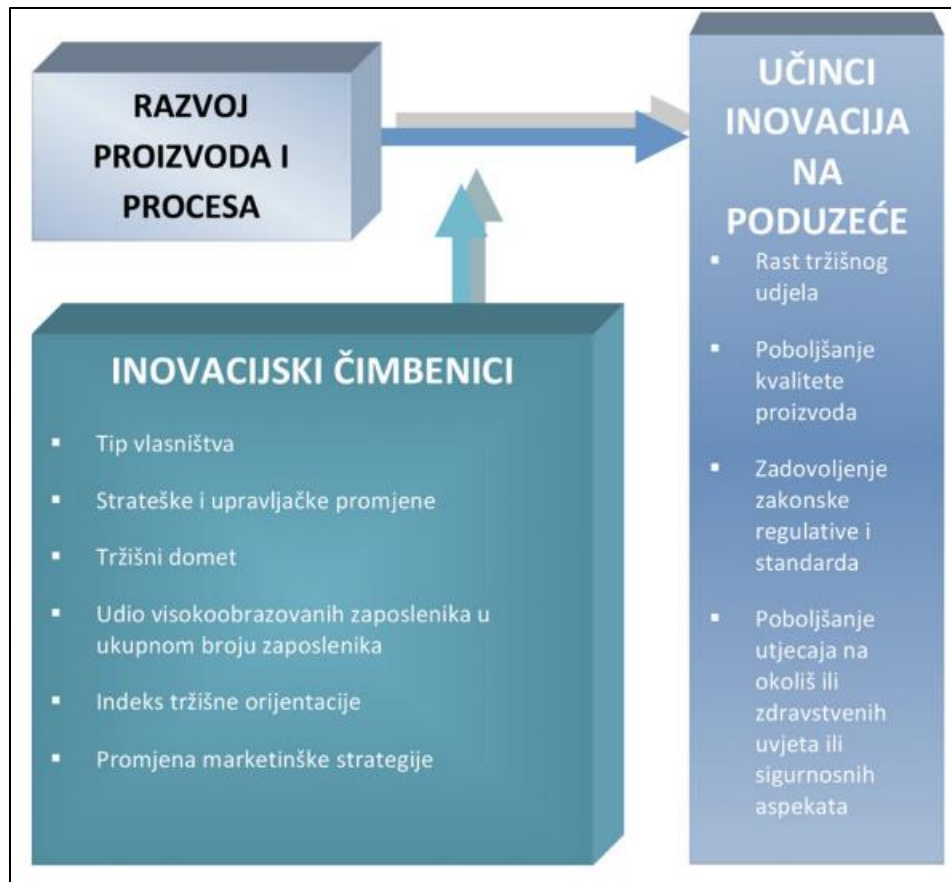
RAZVOJ PROIZVODA I PROCESA

INOVACIJSKI ČIMBENICI

- Tip vlasništva
- Strateške i upravljačke promjene
- Tržišni domet
- Udio visokoobrazovanih zaposlenika u ukupnom broju zaposlenika
- Indeks tržišne orijentacije
- Promjena marketinške strategije

UČINCI INOVACIJA NA PODUZEĆE

- Rast tržišnog udjela
- Poboljšanje kvalitete proizvoda
- Zadovoljenje zakonske regulative i standarda
- Poboljšanje utjecaja na okoliš ili zdravstvenih uvjeta ili sigurnosnih aspekata